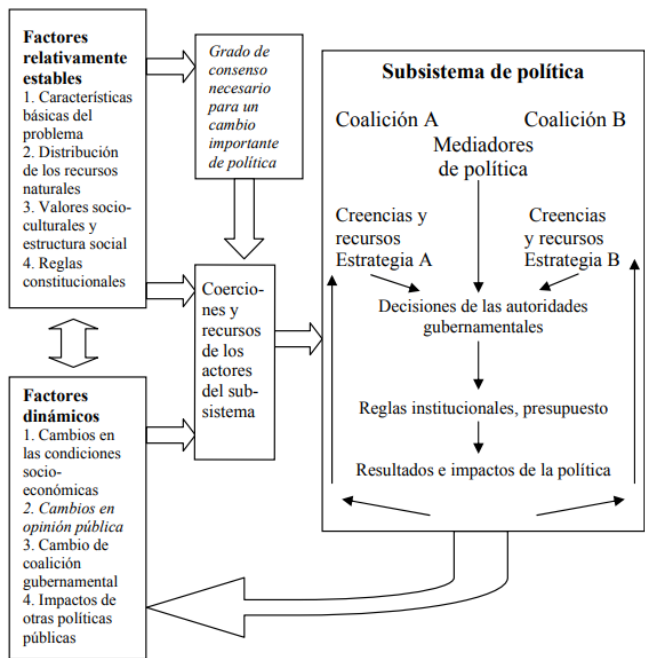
**Factores relativamente estables**
1. Características básicas del problema
2. Distribución de los recursos naturales
3. Valores socio-culturales y estructura social
4. Reglas constitucionales

*Grado de consenso necesario para un cambio importante de política*

Coerciones y recursos de los actores del subsistema

**Factores dinámicos**
1. Cambios en las condiciones socio-económicas
2. *Cambios en opinión pública*
3. Cambio de coalición gubernamental
4. Impactos de otras políticas públicas

**Subsistema de política**

Coalición A

Coalición B

Mediadores de política

Creencias y recursos Estrategia A

Creencias y recursos Estrategia B

Decisiones de las autoridades gubernamentales

Reglas institucionales, presupuesto

Resultados e impactos de la política